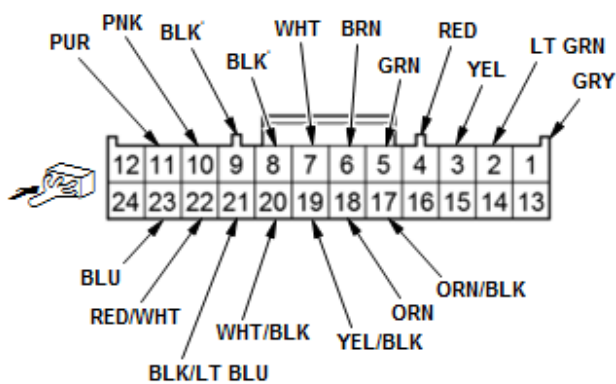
PUR
PNK
BLK*
BLK*
WHT
BRN
GRN
RED
YEL
LT GRN
GRY

| 12 | 11 | 10 | 9 | 8 | 7 | 6 | 5 | 4 | 3 | 2 | 1 |
|---|---|---|---|---|---|---|---|---|---|---|---|
| 24 | 23 | 22 | 21 | 20 | 19 | 18 | 17 | 16 | 15 | 14 | 13 |

BLU
RED/WHT
BLK/LT BLU
WHT/BLK
YEL/BLK
ORN
ORN/BLK